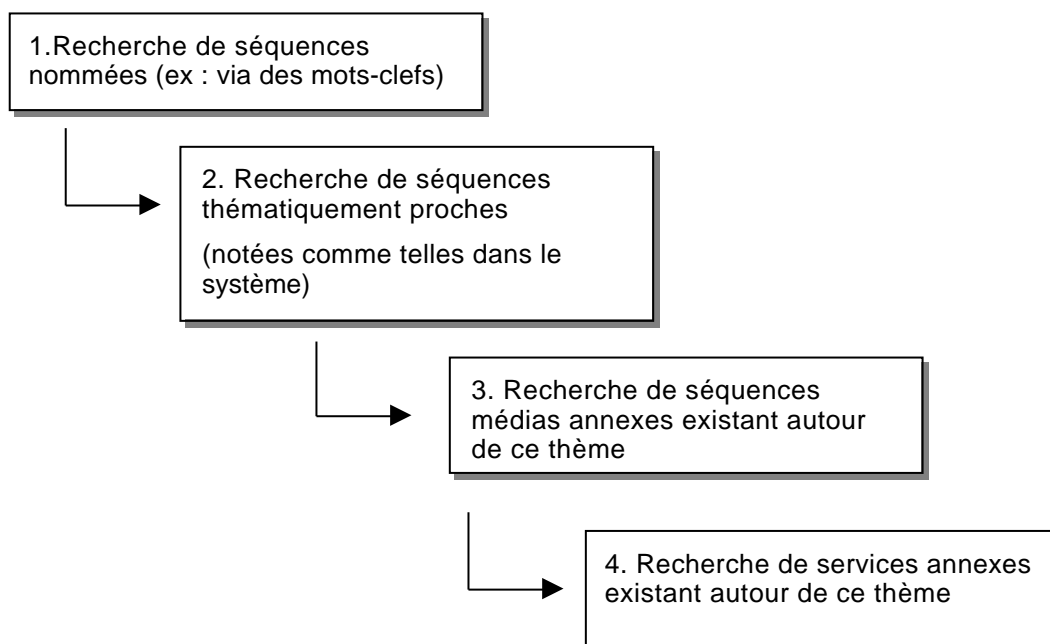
1.Recherche de séquences nommées (ex : via des mots-clefs)

2. Recherche de séquences thématiquement proches

(notées comme telles dans le système)

3. Recherche de séquences médias annexes existant autour de ce thème

4. Recherche de services annexes existant autour de ce thème